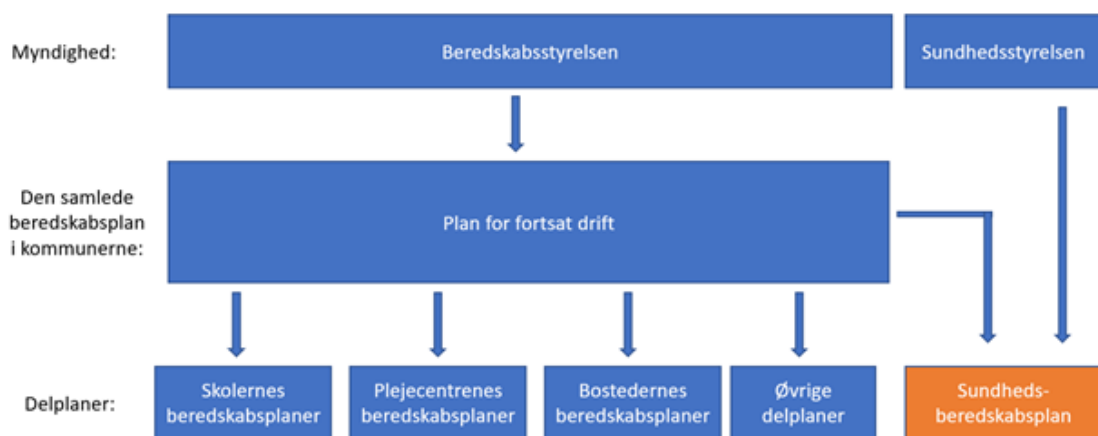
Myndighed:

Beredskabsstyrelsen

Sundhedsstyrelsen

Den samlede beredskabsplan i kommunerne:

Plan for fortsat drift

Delplaner:

Skolernes beredskabsplaner

Plejecentrenes beredskabsplaner

Bostedernes beredskabsplaner

Øvrige delplaner

Sundheds-beredskabsplan